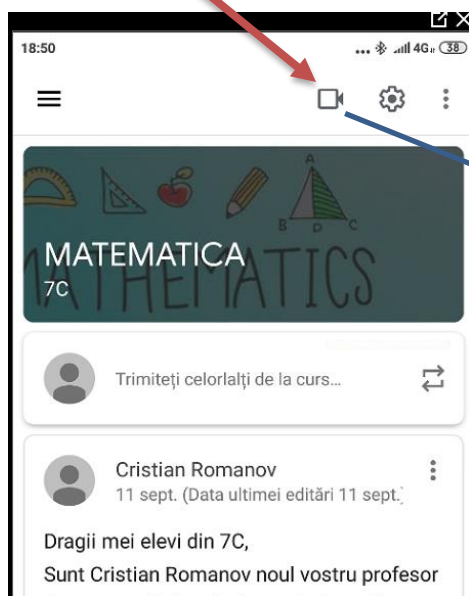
18:50

4G 38

A

B D C

MATEMATICA
7C

MATHEMATICS

Trimiteți celorlalți de la curs...

Cristian Romanov
11 sept. (Data ultimei editări 11 sept.)

Dragii mei elevi din 7C,
Sunt Cristian Romanov noul vostru profesor